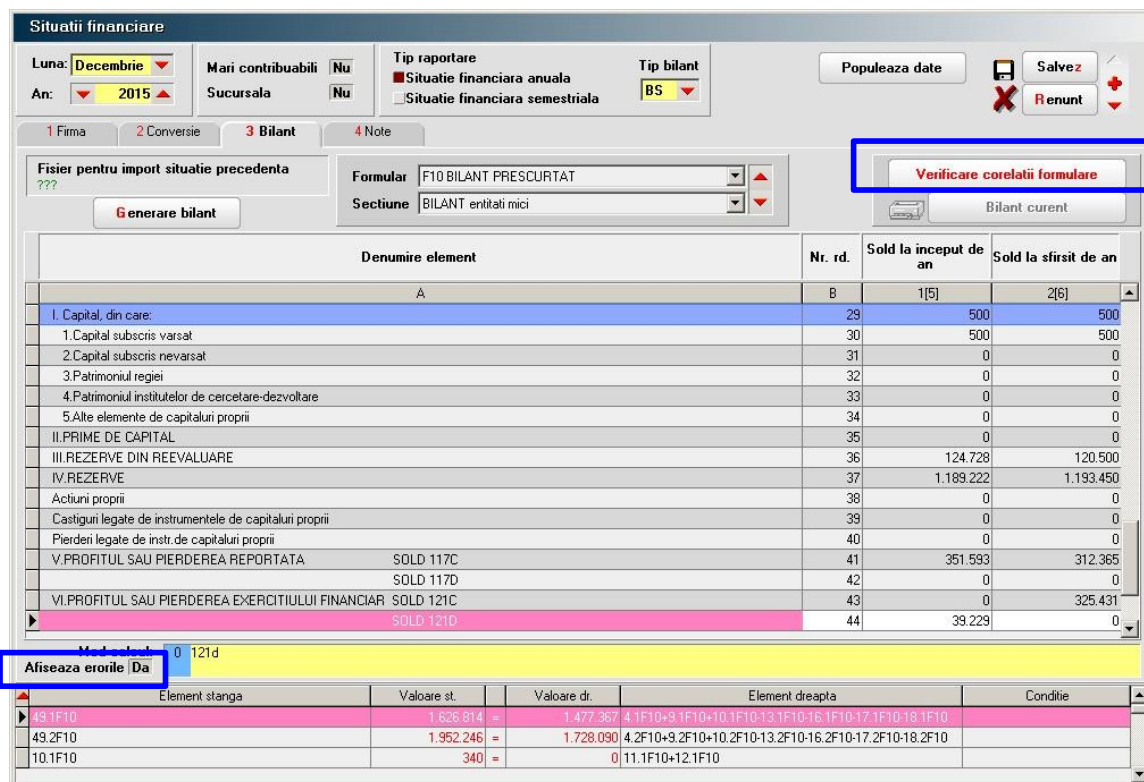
Situatii financiare

Luna: Decembrie
An: 2015
Mari contribuabili Nu
Sucursala Nu
Tip raportare
Situatie financiara anuala
Situatie financiara semestriala
Tip bilant
BS
Populeaza date
Salvez
Renunt

1 Firma
2 Conversie
3 Bilant
4 Note

Fisier pentru import situatie precedenta
???
Generare bilant
Formular F10 BILANT PRESCURTAT
Sectiune BILANT entitati mici
Verificare corelatii formulare
Bilant curent

| Denumire element | | Nr. rd. | Sold la inceput de an | Sold la sfirsit de an |
|---|---|---|---|---|
| A | | B | 1[5] | 2[6] |
| I. Capital, din care: | | 29 | 500 | 500 |
| 1.Capital subscris varsat | | 30 | 500 | 500 |
| 2.Capital subscris nevarsat | | 31 | 0 | 0 |
| 3.Patrimoniul regiei | | 32 | 0 | 0 |
| 4.Patrimoniul institutelor de cercetare-dezvoltare | | 33 | 0 | 0 |
| 5.Alte elemente de capitaluri proprii | | 34 | 0 | 0 |
| II.PRIME DE CAPITAL | | 35 | 0 | 0 |
| III.REZERVE DIN REEVALUARE | | 36 | 124.728 | 120.500 |
| IV.REZERVE | | 37 | 1.189.222 | 1.193.450 |
| Actiuni proprii | | 38 | 0 | 0 |
| Castiguri legate de instrumentele de capitaluri proprii | | 39 | 0 | 0 |
| Pierderi legate de instr.de capitaluri proprii | | 40 | 0 | 0 |
| V.PROFITUL SAU PIERDEREA REPORTATA | SOLD 117C | 41 | 351.593 | 312.365 |
| | SOLD 117D | 42 | 0 | 0 |
| VI.PROFITUL SAU PIERDEREA EXERCITIULUI FINANCIAR | SOLD 121C | 43 | 0 | 325.431 |
| | SOLD 121D | 44 | 39.229 | 0 |

Mod calcul 0 121d
Afiseaza erorile Da

| Element stanga | Valoare st. | | Valoare dr. | Element dreapta | Conditie |
|---|---|---|---|---|---|
| 49.1F10 | 1.626.814 | = | 1.477.367 | 4.1F10+9.1F10+10.1F10-13.1F10-16.1F10-17.1F10-18.1F10 | |
| 49.2F10 | 1.952.246 | = | 1.728.090 | 4.2F10+9.2F10+10.2F10-13.2F10-16.2F10-17.2F10-18.2F10 | |
| 10.1F10 | 340 | = | 0 | 11.1F10+12.1F10 | |